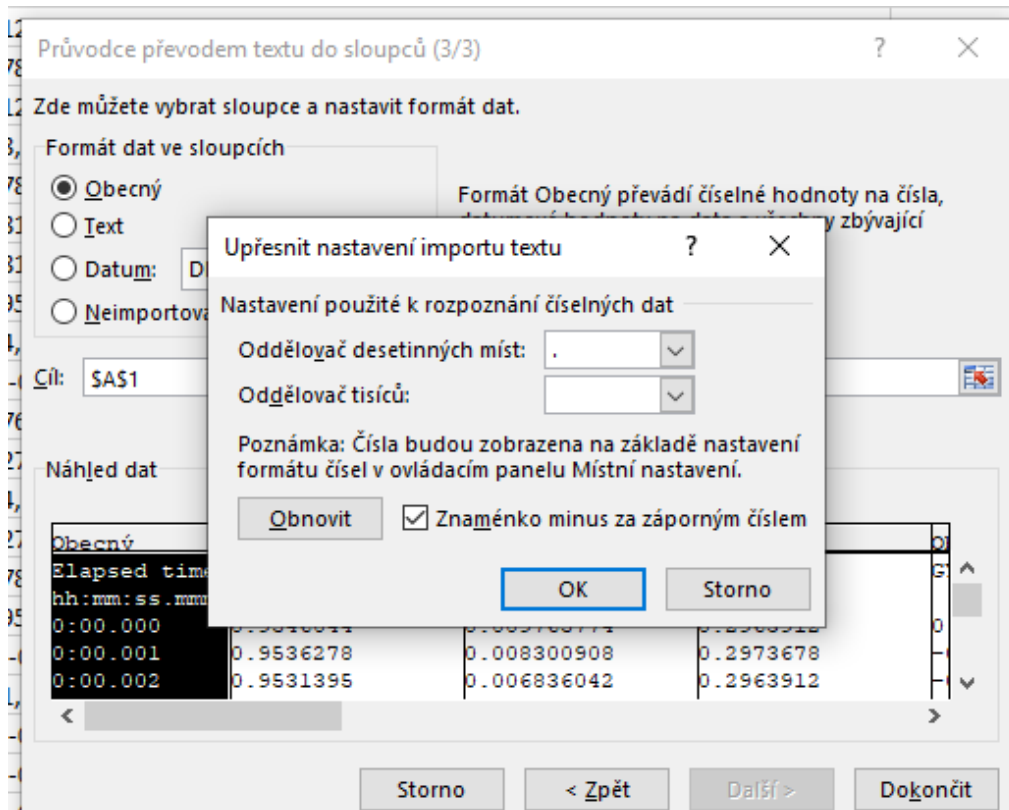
Průvodce převodem textu do sloupců (3/3)

?

Zde můžete vybrat sloupce a nastavit formát dat.

Formát dat ve sloupcích

Obecný

Text

Datum: D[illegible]

Neimportova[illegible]

Formát Obecný převádí číselné hodnoty na čísla, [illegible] zbývající

Cíl: $A$1

Náhled dat

Upřesnit nastavení importu textu

?

Nastavení použité k rozpoznání číselných dat

Oddělovač desetinných míst: .

Oddělovač tisíců:

Poznámka: Čísla budou zobrazena na základě nastavení formátu čísel v ovládacím panelu Místní nastavení.

Obnovit

Znaménko minus za záporným číslem

OK

Storno

| Obecný | | | O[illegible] |
|---|---|---|---|
| Elapsed tim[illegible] | | | G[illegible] |
| hh:mm:ss.mm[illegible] | | | |
| 0:00.000 | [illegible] | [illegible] | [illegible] |
| 0:00.001 | 0.9536278 | 0.008300908 | 0.2973678 |
| 0:00.002 | 0.9531395 | 0.006836042 | 0.2963912 |

Storno

< Zpět

Další >

Dokončit